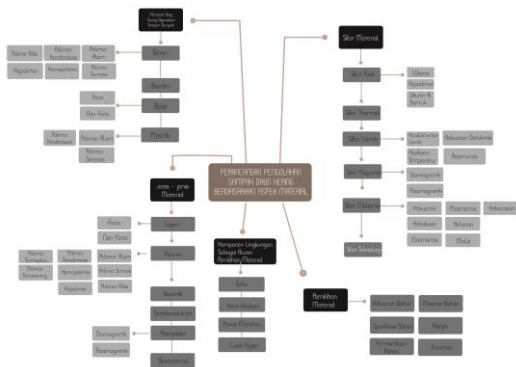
PERANCANGAN PENGOLAHAN SAMPAH DAUN KERING BERDASARKAN ASPEK MATERIAL

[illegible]

Bahan
Bambu
Gelas
Plastik
Polimer Alam
Polimer Sintesis
Keras
Non-Keras
Polimer Kondensasi
Polimer Adisi
Hopolimer
Kopolimer

Sifat Material
Sifat Fisik
Sifat Mekanik
Sifat Thermal
Sifat Listrik
Sifat Magnetik
Sifat Kimia
Sifat Teknologi
Warna
Kepadatan
Ukuran & Bentuk
Konduktivitas Listrik
Resistivitas
Dielektrik
Diamagnetik
Paramagnetik
Kekerasan
Kekuatan
Elastisitas
Plastisitas
Kelelahan
Mulur

Jenis – jenis Material
Logam
Polimer
Keramik
Semikonduktor
Komposit
Biomaterial
Ferro
Non-Ferro
Polimer Alam
Polimer Sintesis
Polimer Adisi
Homopolimer
Kopolimer
Diamagnetik
Paramagnetik

Komponen Lingkungan Sebagai Acuan Pemilihan Material
Suhu
Kelembaban
Korosi Material
Cuaca Hujan

Pemilihan Material
Kekuatan Bahan
Sesuai Sifat Bahan
Kemudahan Bahan
Kekerasan Bahan
Harga
Estetika